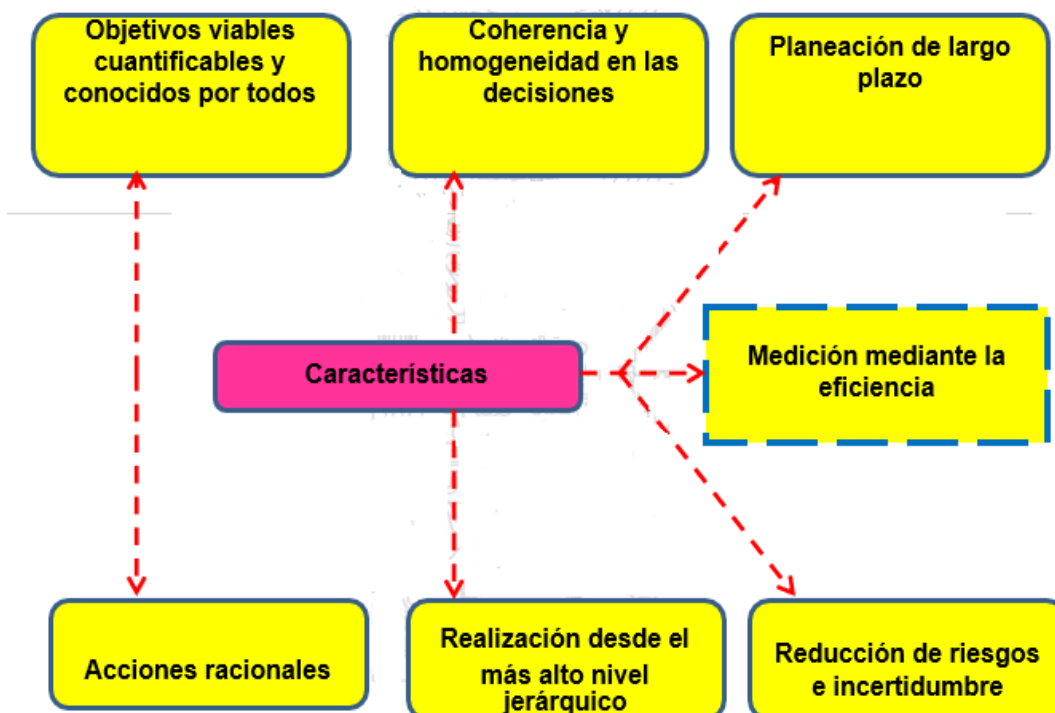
Objetivos viables cuantificables y conocidos por todos

Coherencia y homogeneidad en las decisiones

Planeación de largo plazo

Características

Medición mediante la eficiencia

Acciones racionales

Realización desde el más alto nivel jerárquico

Reducción de riesgos e incertidumbre